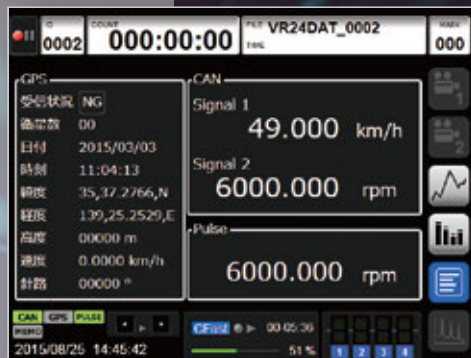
ID 0002 COUNT 000:00:00 FILE VR24DAT_0002 TIME MARK 000

GPS
受信状況 NG
衛星数 00
日付 2015/03/03
時刻 11:04:13
緯度 35,37.2766,N
経度 139,25.2529,E
高度 00000 m
速度 0.0000 km/h
方位 00000 °

CAN
Signal 1
49.000 km/h
Signal 2
6000.000 rpm

Pulse
6000.000 rpm

1
2

CAN GPS PULSE
MEMO
2015/08/25 14:45:42
CFast 00 05:36
51 %
1 2 3 4